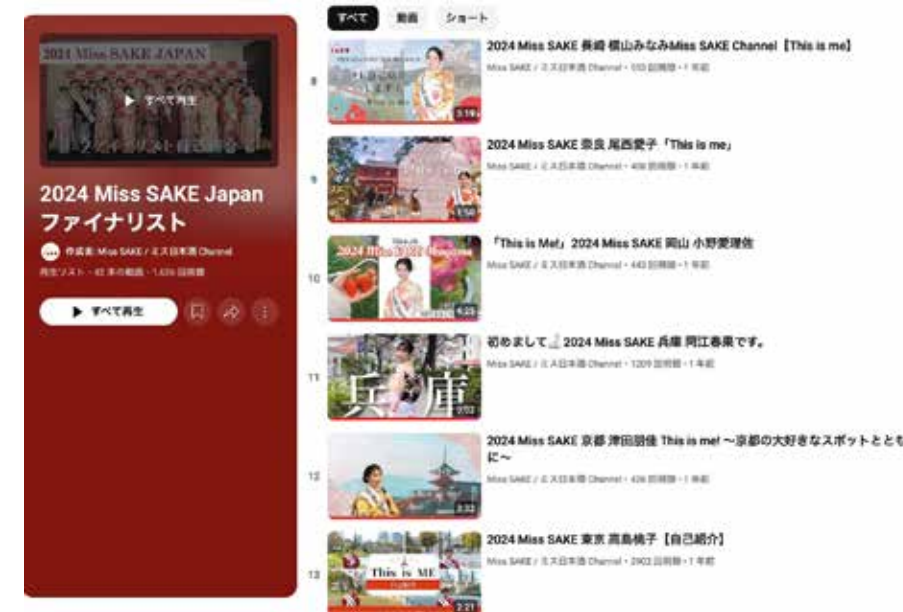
2021 Miss SAKE JAPAN

▶ すべて再生

2024 Miss SAKE Japan ファイナリスト

作成者: Miss SAKE / ミス日本酒 Channel

再生リスト・43 本の動画・1,626 回視聴

▶ すべて再生

すべて　動画　ショート

8

2024 Miss SAKE 長崎 横山みなみMiss SAKE Channel【This is me】

Miss SAKE / ミス日本酒 Channel・553 回視聴・1 年前

3:19

9

2024 Miss SAKE 奈良 尾西愛子「This is me」

Miss SAKE / ミス日本酒 Channel・408 回視聴・1 年前

1:50

10

「This is Me!」2024 Miss SAKE 岡山 小野愛理佐

Miss SAKE / ミス日本酒 Channel・443 回視聴・1 年前

2024 Miss SAKE

4:25

11

初めまして 2024 Miss SAKE 兵庫 岡江春果です。

Miss SAKE / ミス日本酒 Channel・1209 回視聴・1 年前

兵庫

2:52

12

2024 Miss SAKE 京都 津田朋佳 This is me! 〜京都の大好きなスポットとともに〜

Miss SAKE / ミス日本酒 Channel・426 回視聴・1 年前

2:32

13

2024 Miss SAKE 東京 高島楠子【自己紹介】

Miss SAKE / ミス日本酒 Channel・2902 回視聴・1 年前

This is ME

2:21